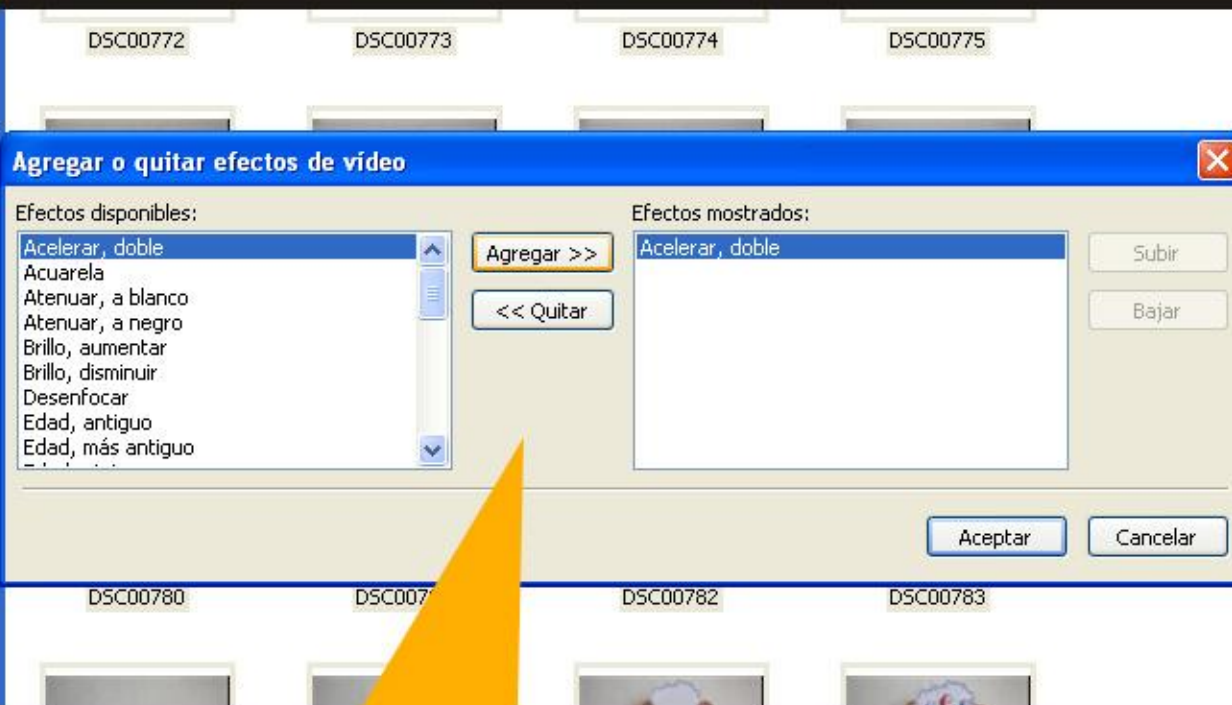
DSC00772 DSC00773 DSC00774 DSC00775

Agregar o quitar efectos de vídeo

Efectos disponibles:

Acelerar, doble
Acuarela
Atenuar, a blanco
Atenuar, a negro
Brillo, aumentar
Brillo, disminuir
Desenfocar
Edad, antiguo
Edad, más antiguo
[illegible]

Agregar >>
<< Quitar

Efectos mostrados:

Acelerar, doble

Subir
Bajar

Aceptar
Cancelar

DSC00780 DSC007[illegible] DSC00782 DSC00783